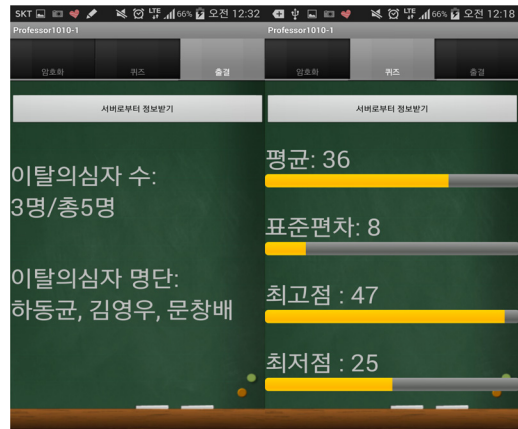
SKT 66% 오전 12:32
Professor1010-1
암호화 퀴즈 출결
서버로부터 정보받기
이탈의심자 수:
3명/총5명

이탈의심자 명단:
하동균, 김영우, 문창배

66% 오전 12:18
Professor1010-1
암호화 퀴즈 출결
서버로부터 정보받기
평균: 36
표준편차: 8
최고점 : 47
최저점 : 25